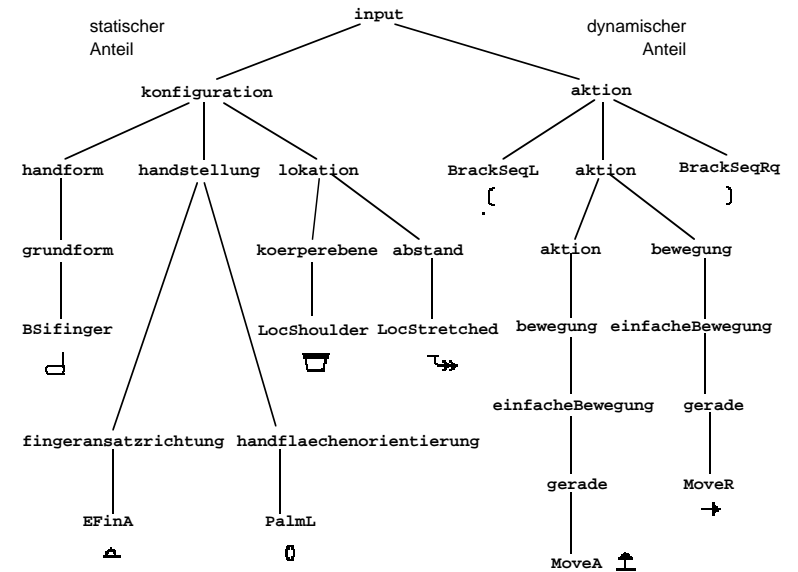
input

statischer Anteil

dynamischer Anteil

konfiguration

aktion

handform

handstellung

lokation

BrackSeqL

aktion

BrackSeqRq

grundform

koerperebene

abstand

aktion

bewegung

BSifinger

LocShoulder

LocStretched

bewegung

einfacheBewegung

einfacheBewegung

gerade

fingeransatzrichtung

handflaechenorientierung

gerade

MoveR

EFinA

PalmL

MoveA